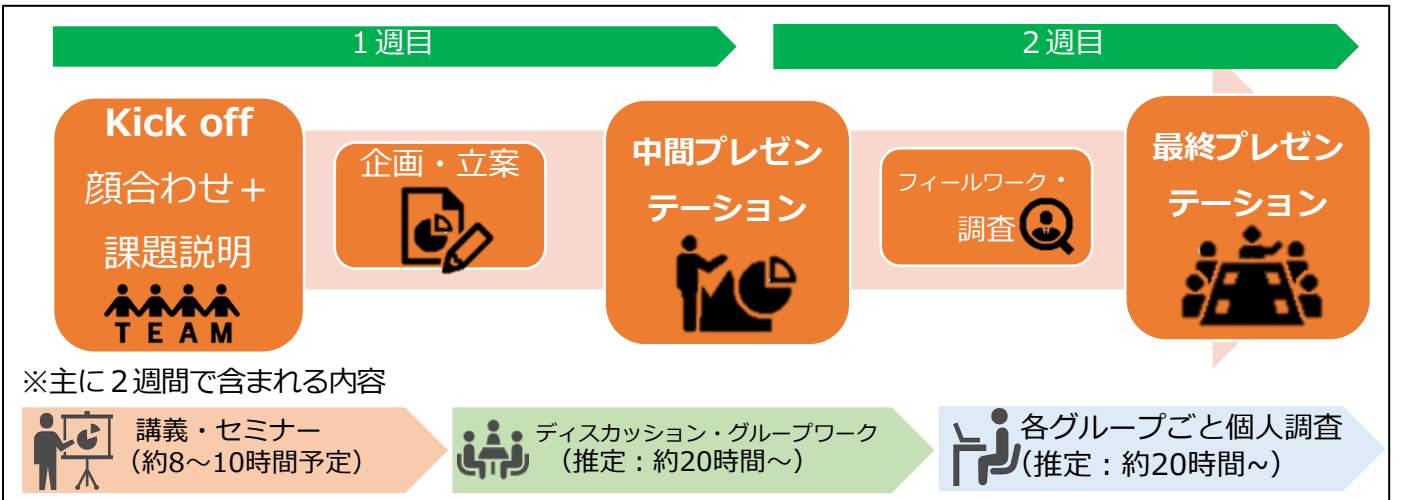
１週目

２週目

Kick off
顔合わせ＋
課題説明
TEAM

企画・立案

中間プレゼンテーション

フィールワーク・
調査

最終プレゼンテーション

※主に２週間で含まれる内容

講義・セミナー
（約8～10時間予定）

ディスカッション・グループワーク
（推定：約20時間～）

各グループごと個人調査
(推定：約20時間~)